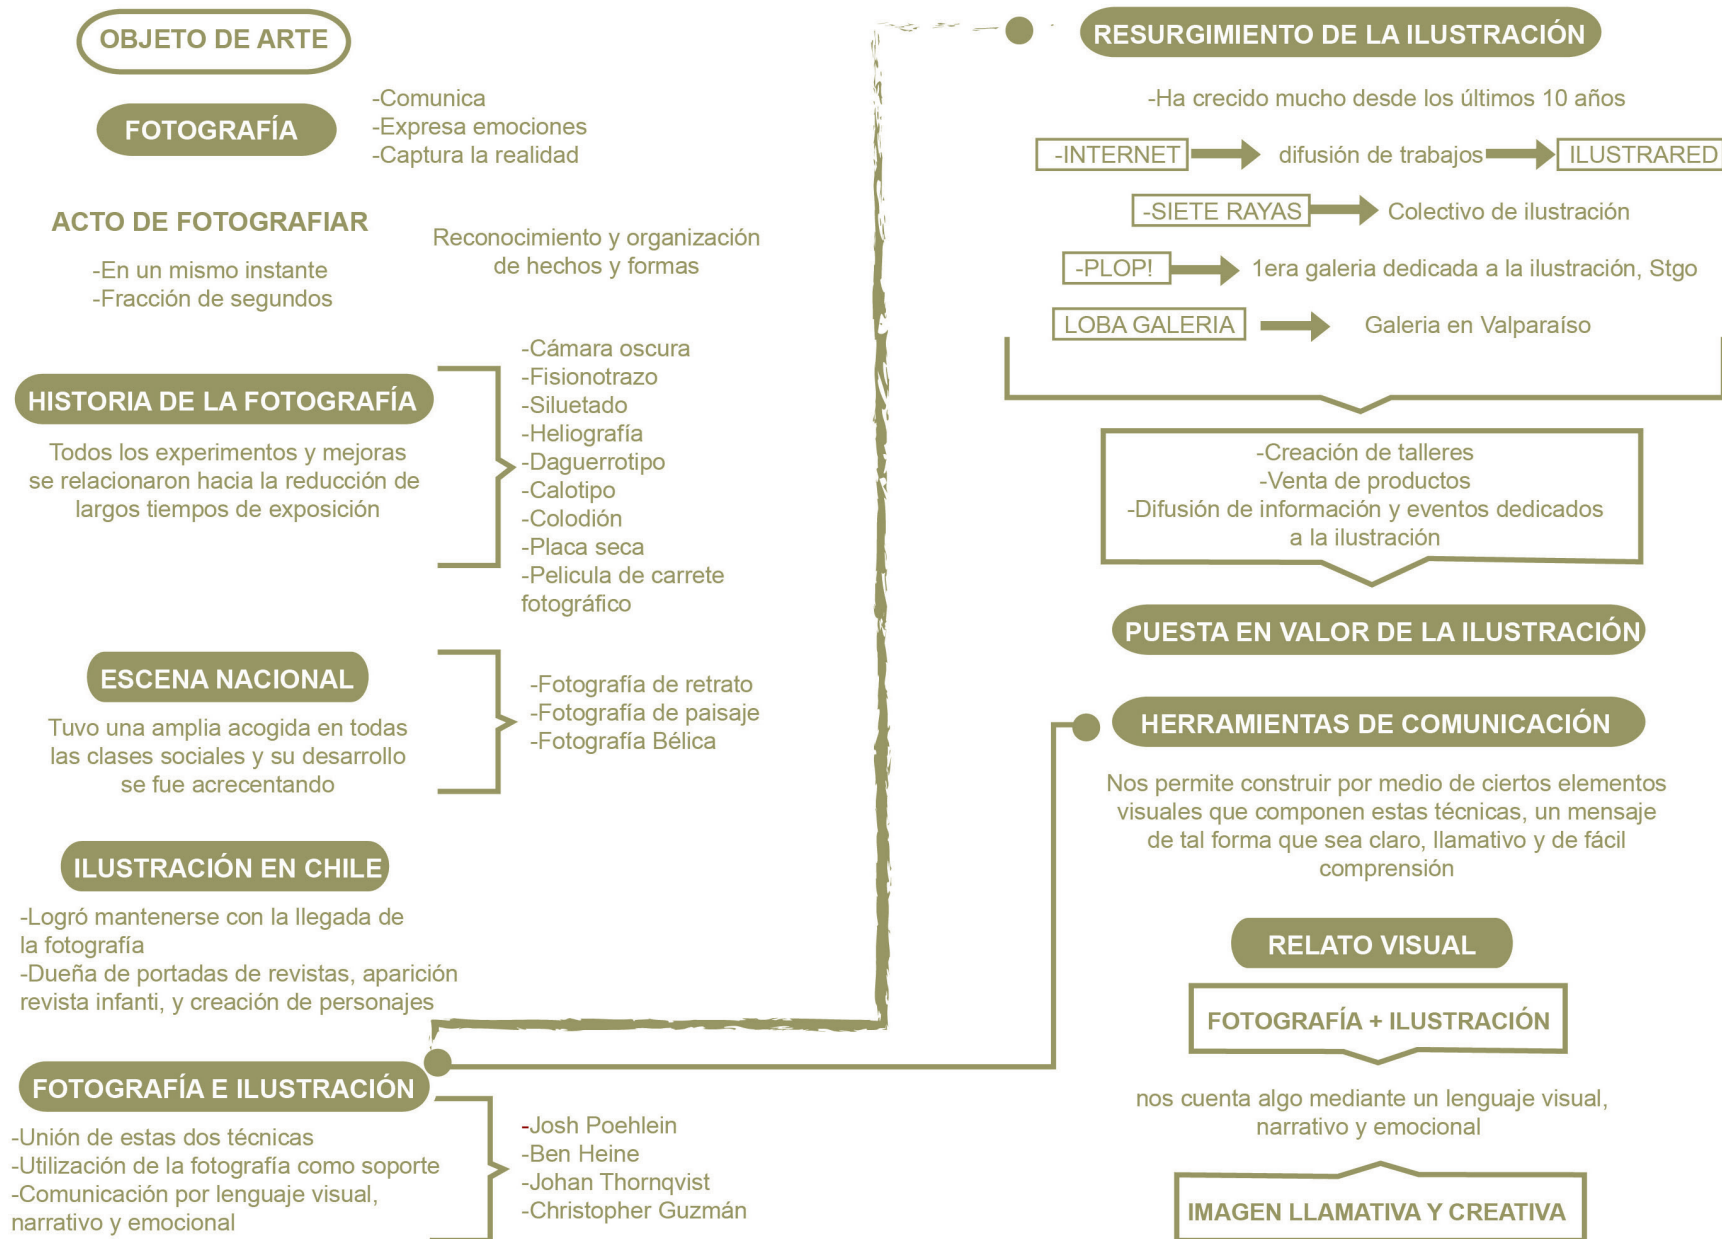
OBJETO DE ARTE

FOTOGRAFÍA

-Comunica
-Expresa emociones
-Captura la realidad

ACTO DE FOTOGRAFIAR

-En un mismo instante
-Fracción de segundos

Reconocimiento y organización de hechos y formas

HISTORIA DE LA FOTOGRAFÍA

Todos los experimentos y mejoras se relacionaron hacia la reducción de largos tiempos de exposición

-Cámara oscura
-Fisionotrazo
-Siluetado
-Heliografía
-Daguerrotipo
-Calotipo
-Colodión
-Placa seca
-Pelicula de carrete fotográfico

ESCENA NACIONAL

Tuvo una amplia acogida en todas las clases sociales y su desarrollo se fue acrecentando

-Fotografía de retrato
-Fotografía de paisaje
-Fotografía Bélica

ILUSTRACIÓN EN CHILE

-Logró mantenerse con la llegada de la fotografía
-Dueña de portadas de revistas, aparición revista infanti, y creación de personajes

FOTOGRAFÍA E ILUSTRACIÓN

-Unión de estas dos técnicas
-Utilización de la fotografía como soporte
-Comunicación por lenguaje visual, narrativo y emocional

-Josh Poehlein
-Ben Heine
-Johan Thornqvist
-Christopher Guzmán

RESURGIMIENTO DE LA ILUSTRACIÓN

-Ha crecido mucho desde los últimos 10 años

-INTERNET difusión de trabajos ILUSTRARED

-SIETE RAYAS Colectivo de ilustración

-PLOP! 1era galeria dedicada a la ilustración, Stgo

LOBA GALERIA Galeria en Valparaíso

-Creación de talleres
-Venta de productos
-Difusión de información y eventos dedicados a la ilustración

PUESTA EN VALOR DE LA ILUSTRACIÓN

HERRAMIENTAS DE COMUNICACIÓN

Nos permite construir por medio de ciertos elementos visuales que componen estas técnicas, un mensaje de tal forma que sea claro, llamativo y de fácil comprensión

RELATO VISUAL

FOTOGRAFÍA + ILUSTRACIÓN

nos cuenta algo mediante un lenguaje visual, narrativo y emocional

IMAGEN LLAMATIVA Y CREATIVA